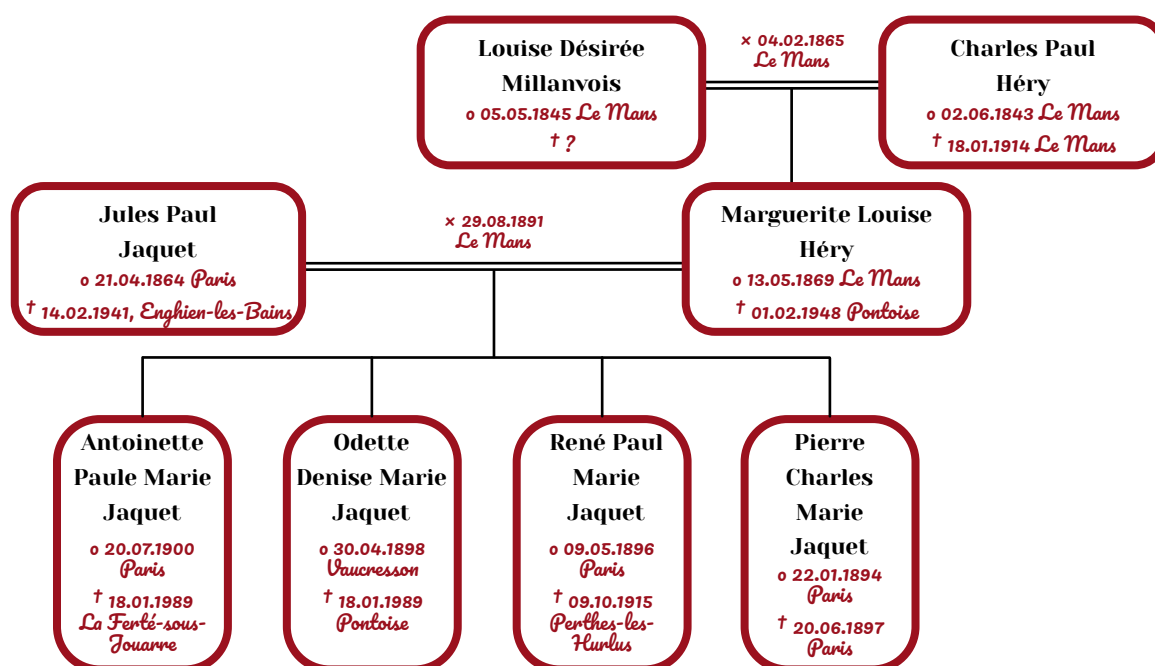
Louise Désirée Millanvois
o 05.05.1845 Le Mans
† ?

× 04.02.1865
Le Mans

Charles Paul Héry
o 02.06.1843 Le Mans
† 18.01.1914 Le Mans

Jules Paul Jaquet
o 21.04.1864 Paris
† 14.02.1941, Enghien-les-Bains

× 29.08.1891
Le Mans

Marguerite Louise Héry
o 13.05.1869 Le Mans
† 01.02.1948 Pontoise

Antoinette Paule Marie Jaquet
o 20.07.1900
Paris
† 18.01.1989
La Ferté-sous-Jouarre

Odette Denise Marie Jaquet
o 30.04.1898
Vaucresson
† 18.01.1989
Pontoise

René Paul Marie Jaquet
o 09.05.1896
Paris
† 09.10.1915
Perthes-les-Hurlus

Pierre Charles Marie Jaquet
o 22.01.1894
Paris
† 20.06.1897
Paris